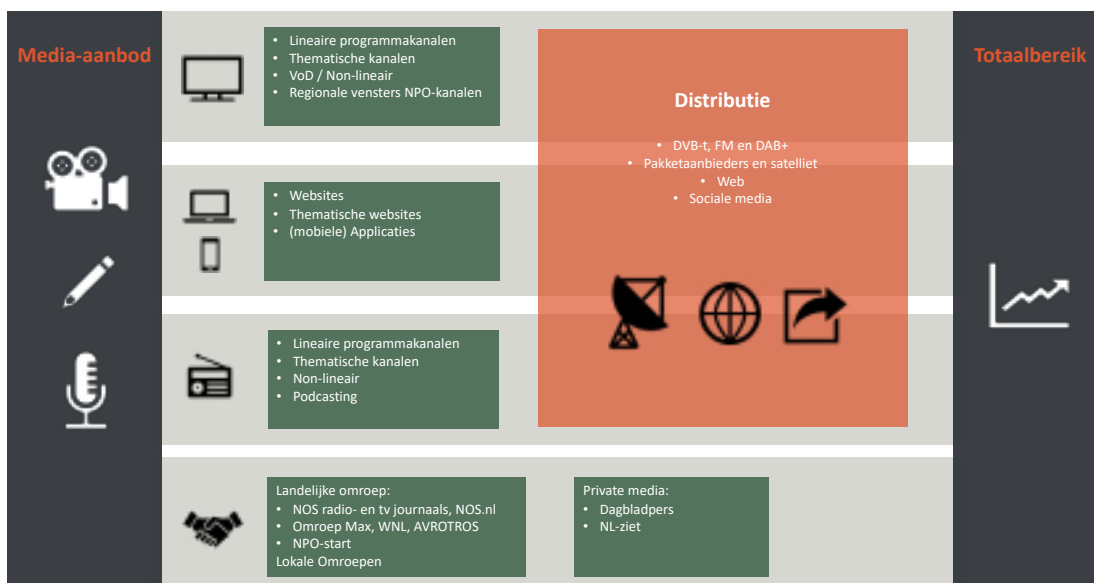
Media-aanbod

- Lineaire programmakanalen
- Thematische kanalen
- VoD / Non-lineair
- Regionale vensters NPO-kanalen

- Websites
- Thematische websites
- (mobiele) Applicaties

- Lineaire programmakanalen
- Thematische kanalen
- Non-lineair
- Podcasting

Distributie

- DVB-t, FM en DAB+
- Pakketaanbieders en satelliet
- Web
- Sociale media

Totaalbereik

Landelijke omroep:
- NOS radio- en tv journaals, NOS.nl
- Omroep Max, WNL, AVROTROS
- NPO-start
Lokale Omroepen

Private media:
- Dagbladpers
- NL-ziet